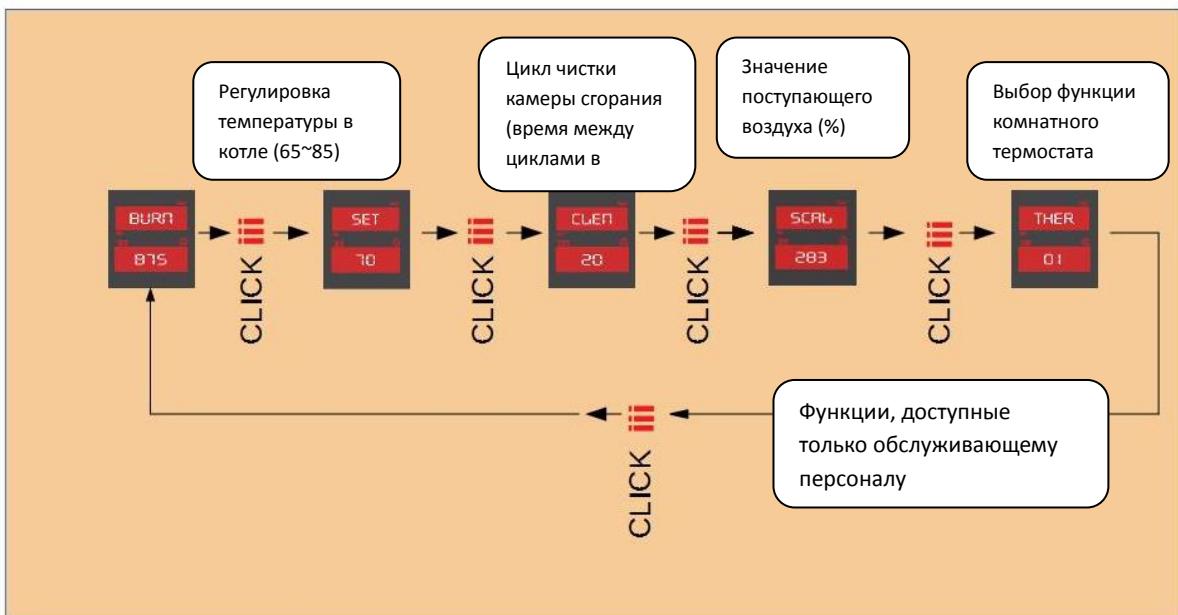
Регулировка температуры в котле (65~85)

Цикл чистки камеры сгорания (время между циклами в

Значение поступающего воздуха (%)

Выбор функции комнатного термостата

BURN
875

CLICK

SET
70

CLICK

CLEN
20

CLICK

SCAL
283

CLICK

THER
01

Функции, доступные только обслуживающему персоналу

CLICK